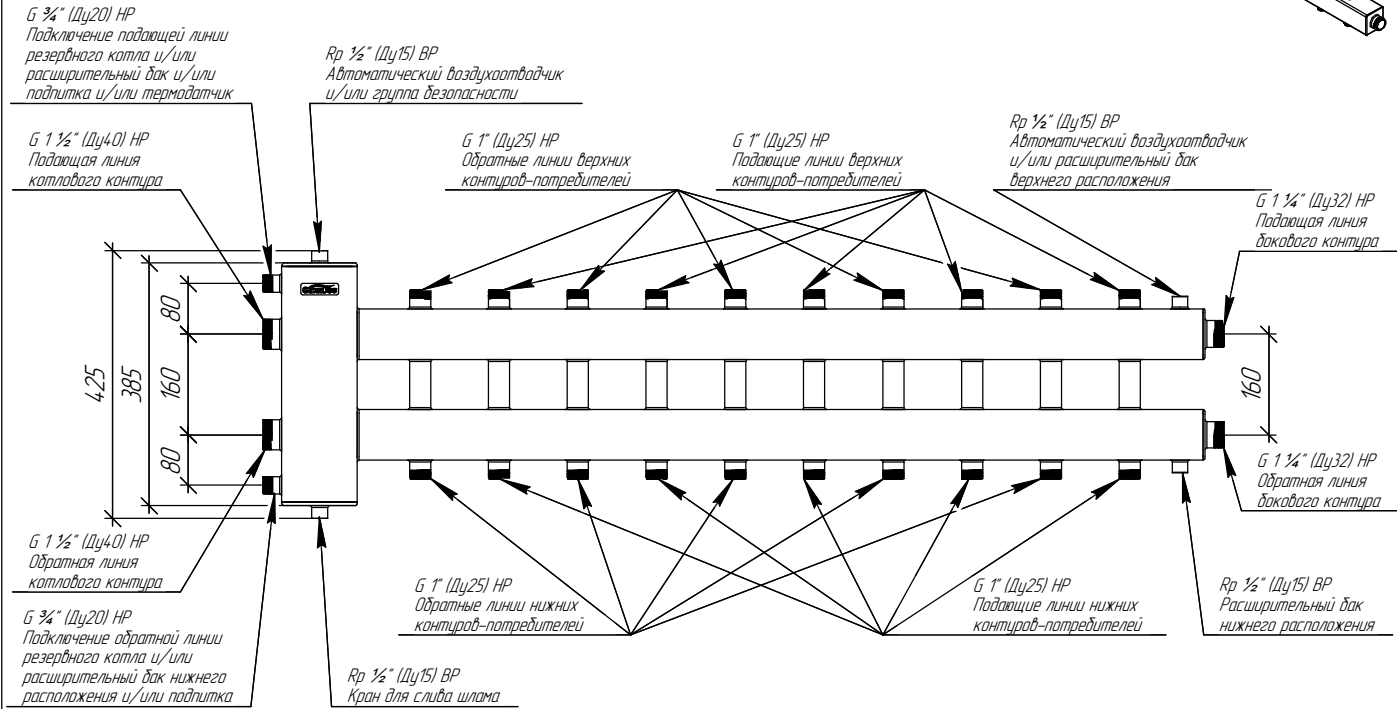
G ¾" (Ду20) НР
Подключение подающей линии резервного котла и/или расширительный бак и/или подпитка и/или термодатчик

Rp ½" (Ду15) ВР
Автоматический воздухоотводчик и/или группа безопасности

G 1 ½" (Ду40) НР
Подающая линия котлового контура

G 1" (Ду25) НР
Обратные линии верхних контуров-потребителей

G 1" (Ду25) НР
Подающие линии верхних контуров-потребителей

Rp ½" (Ду15) ВР
Автоматический воздухоотводчик и/или расширительный бак верхнего расположения

G 1 ¼" (Ду32) НР
Подающая линия бокового контура

425
385
80
160
80
160

G 1 ¼" (Ду32) НР
Обратная линия бокового контура

G 1 ½" (Ду40) НР
Обратная линия котлового контура

G 1" (Ду25) НР
Обратные линии нижних контуров-потребителей

G 1" (Ду25) НР
Подающие линии нижних контуров-потребителей

Rp ½" (Ду15) ВР
Расширительный бак нижнего расположения

G ¾" (Ду20) НР
Подключение обратной линии резервного котла и/или расширительный бак нижнего расположения и/или подпитка

Rp ½" (Ду15) ВР
Кран для слива шлама